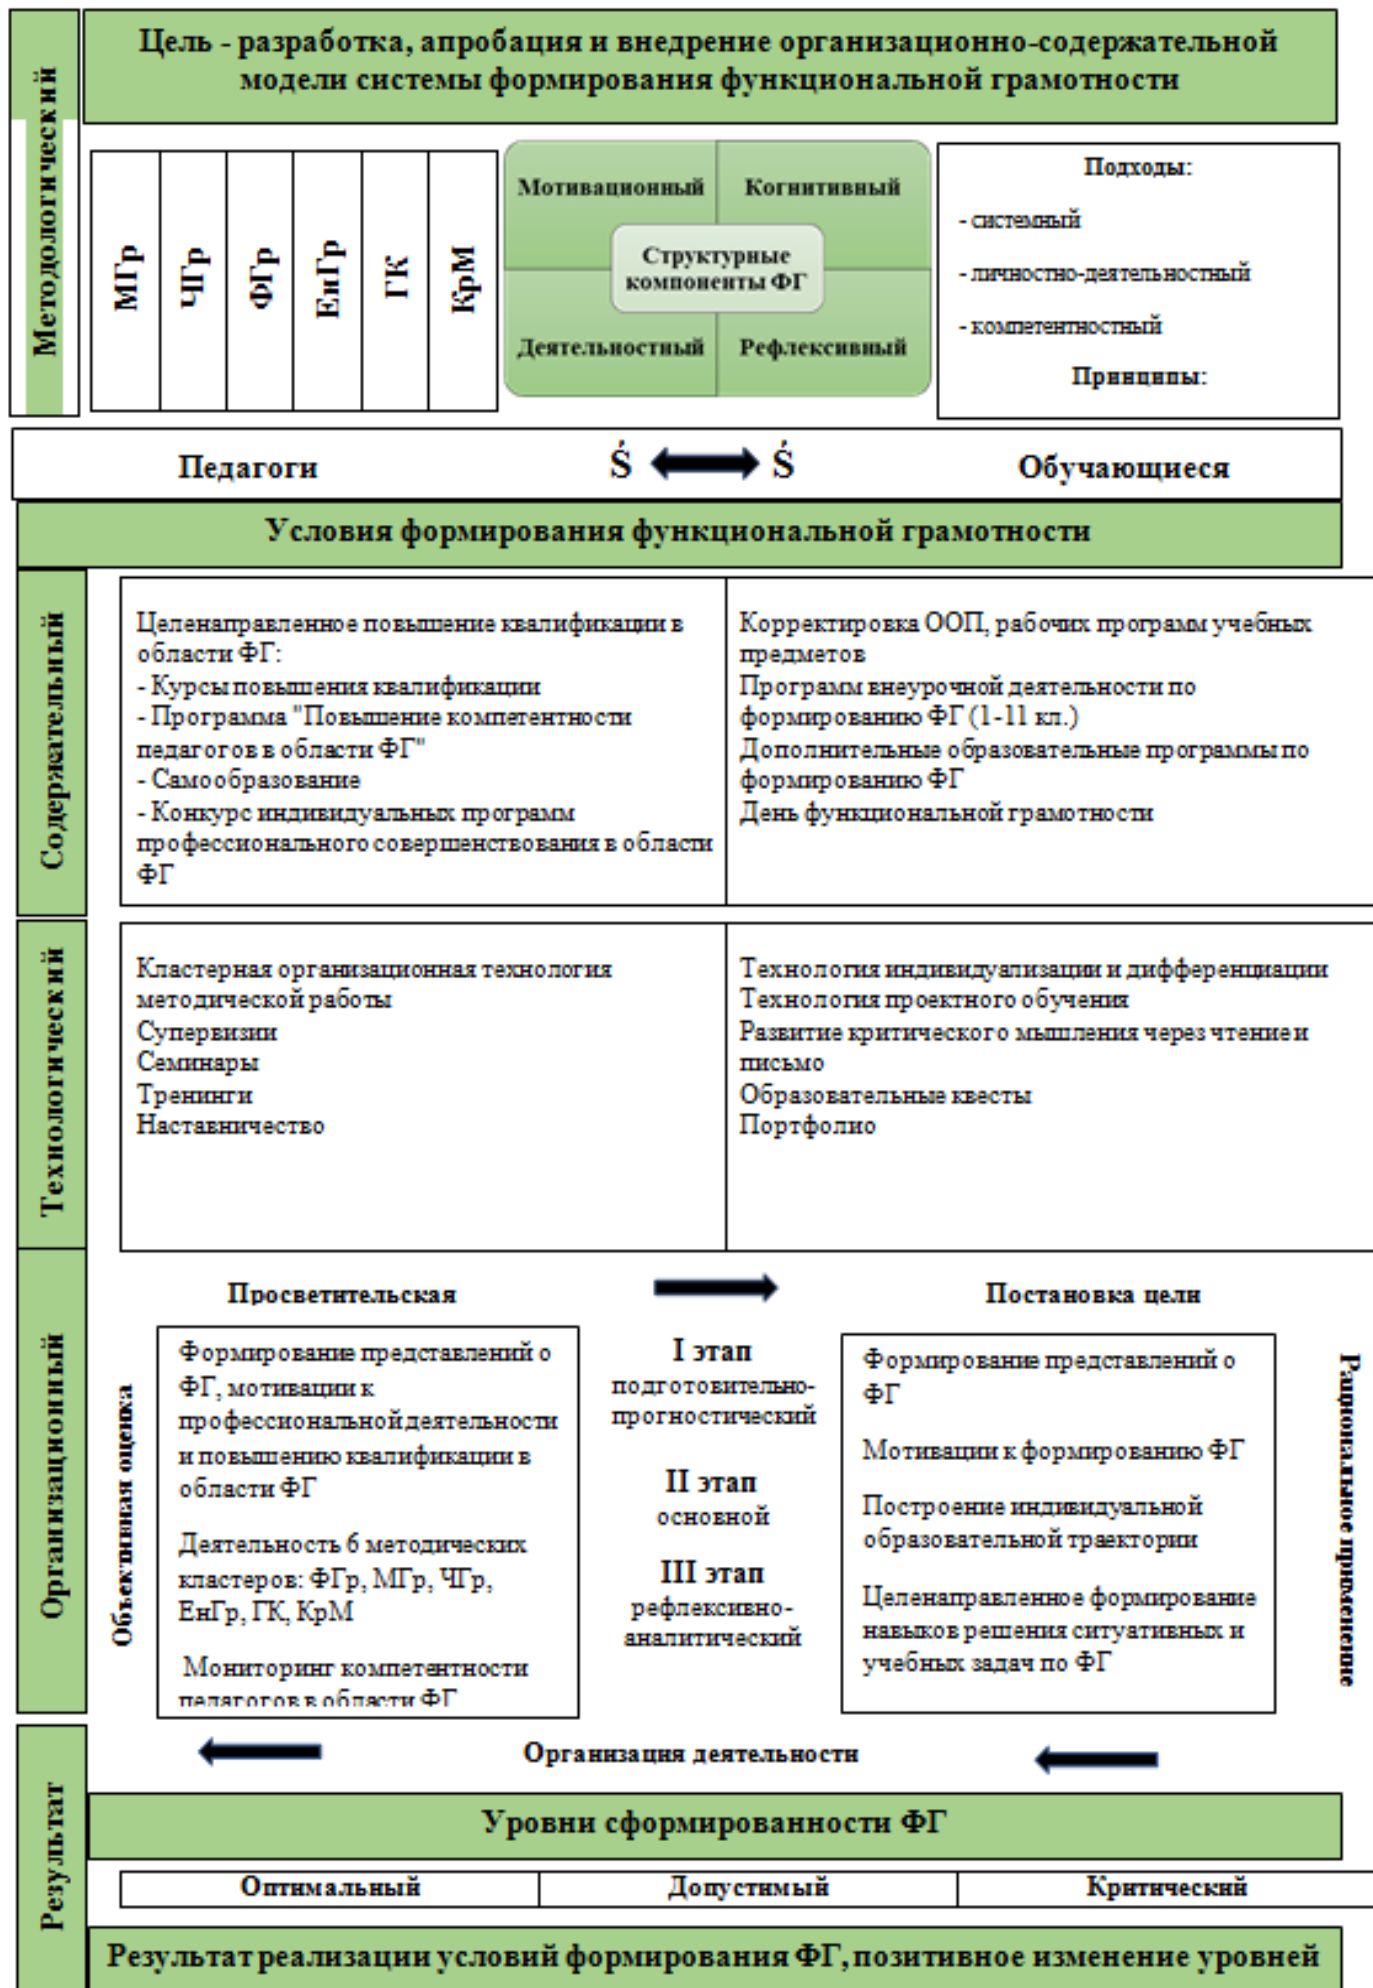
Методологический

Цель - разработка, апробация и внедрение организационно-содержательной модели системы формирования функциональной грамотности

МГр
ЧГр
ФГр
ЕнГр
ГК
КрМ

Мотивационный
Когнитивный
Структурные компоненты ФГ
Деятельностный
Рефлексивный

Подходы:
- системный
- личностно-деятельностный
- компетентностный
Принципы:

Педагоги Ṡ Ṡ Обучающиеся

Условия формирования функциональной грамотности

Содержательный

Целенаправленное повышение квалификации в области ФГ:
- Курсы повышения квалификации
- Программа "Повышение компетентности педагогов в области ФГ"
- Самообразование
- Конкурс индивидуальных программ профессионального совершенствования в области ФГ

Корректировка ООП, рабочих программ учебных предметов
Программ внеурочной деятельности по формированию ФГ (1-11 кл.)
Дополнительные образовательные программы по формированию ФГ
День функциональной грамотности

Технологический

Кластерная организационная технология методической работы
Супервизии
Семинары
Тренинги
Наставничество

Технология индивидуализации и дифференциации
Технология проектного обучения
Развитие критического мышления через чтение и письмо
Образовательные квесты
Портфолио

Организационный

Просветительская

Постановка цели

Объективная оценка

Формирование представлений о ФГ, мотивации к профессиональной деятельности и повышению квалификации в области ФГ

Деятельность 6 методических кластеров: ФГр, МГр, ЧГр, ЕнГр, ГК, КрМ

Мониторинг компетентности педагогов в области ФГ

I этап
подготовительно-прогностический

II этап
основной

III этап
рефлексивно-аналитический

Формирование представлений о ФГ

Мотивации к формированию ФГ

Построение индивидуальной образовательной траектории

Целенаправленное формирование навыков решения ситуативных и учебных задач по ФГ

Рациональное применение

Организация деятельности

Результат

Уровни сформированности ФГ

| Оптимальный | Допустимый | Критический |
|---|---|---|

Результат реализации условий формирования ФГ, позитивное изменение уровней